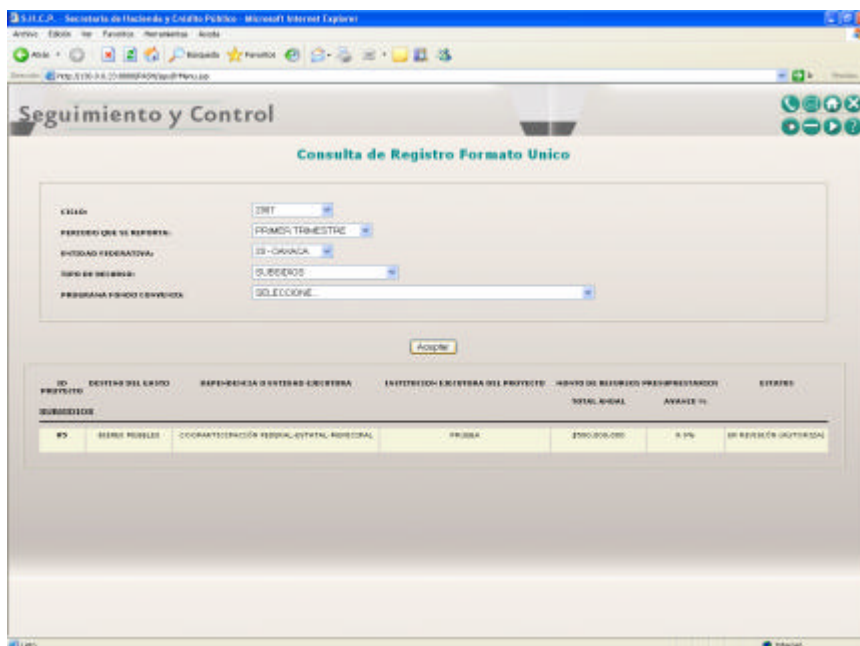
S.H.C.P. - Secretaría de Hacienda y Crédito Público - Microsoft Internet Explorer

Archivo Edición Ver Favoritos Herramientas Ayuda

Atrás Búsqueda Favoritos

Dirección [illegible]

Seguimiento y Control

Consulta de Registro Formato Unico

CICLO: 2007

PERIODO QUE SE REPORTA: PRIMER TRIMESTRE

ENTIDAD FEDERATIVA: 20 - OAXACA

TIPO DE RECURSO: SUBSIDIOS

PROGRAMA FONDO CONVENIO: SELECCIONE...

Aceptar

| ID PROYECTO | DESTINO DEL GASTO | DEPENDENCIA O ENTIDAD EJECUTORA | INSTITUCION EJECUTORA DEL PROYECTO | MONTO DE RECURSOS PRESUPUESTARIOS TOTAL ANUAL | AVANCE % | ESTATUS |
|---|---|---|---|---|---|---|
| SUBSIDIOS | | | | | | |
| 85 | BIENES MUEBLES | COOPARTICIPACIÓN FEDERAL-ESTATAL-MUNICIPAL | PRUEBA | $500,000.000 | 0.0% | EN REVISIÓN (AUTORIZA) |

Listo Internet